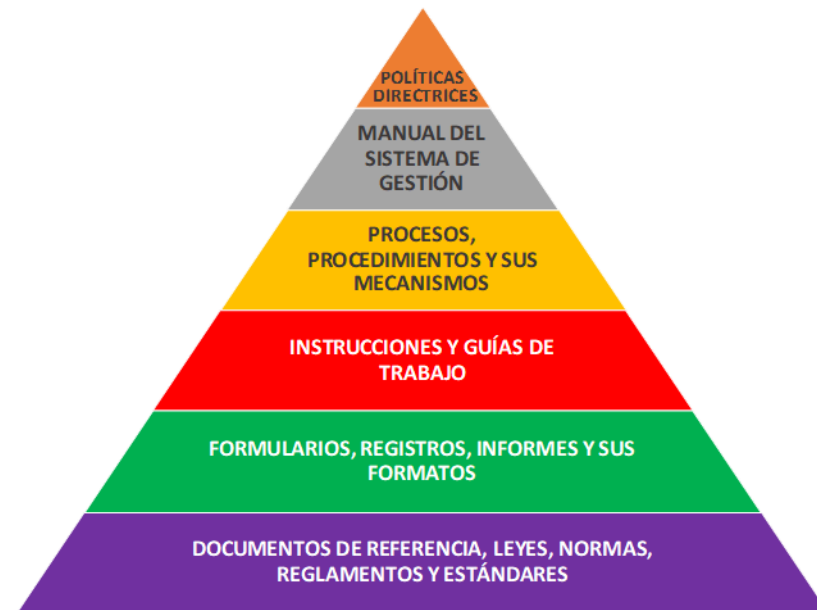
POLÍTICAS DIRECTRICES

MANUAL DEL SISTEMA DE GESTIÓN

PROCESOS, PROCEDIMIENTOS Y SUS MECANISMOS

INSTRUCCIONES Y GUÍAS DE TRABAJO

FORMULARIOS, REGISTROS, INFORMES Y SUS FORMATOS

DOCUMENTOS DE REFERENCIA, LEYES, NORMAS, REGLAMENTOS Y ESTÁNDARES